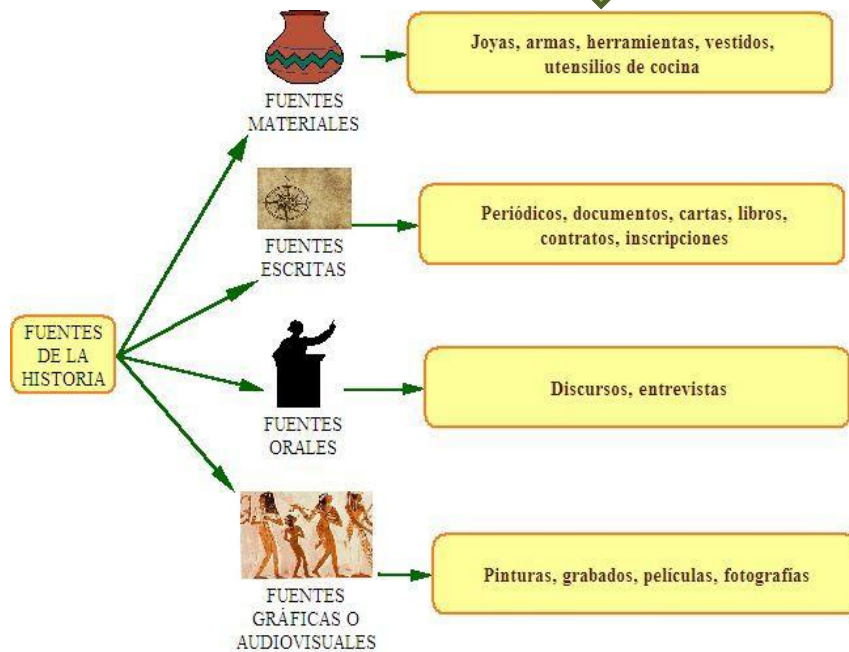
FUENTES DE LA HISTORIA

FUENTES MATERIALES

Joyas, armas, herramientas, vestidos, utensilios de cocina

FUENTES ESCRITAS

Periódicos, documentos, cartas, libros, contratos, inscripciones

FUENTES ORALES

Discursos, entrevistas

FUENTES GRÁFICAS O AUDIOVISUALES

Pinturas, grabados, películas, fotografías